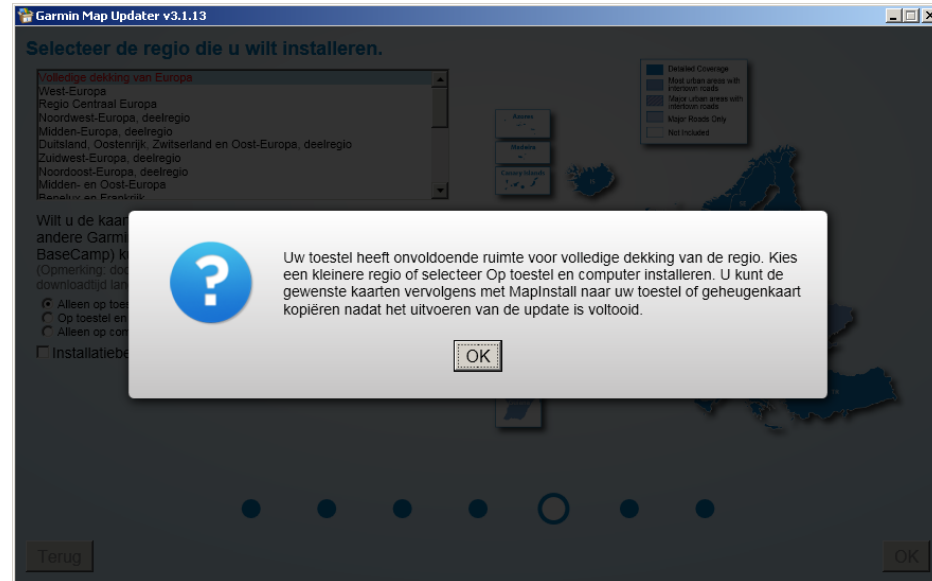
Garmin Map Updater v3.1.13

Selecteer de regio die u wilt installeren.

Volledige dekking van Europa
West-Europa
Regio Centraal Europa
Noordwest-Europa, deelregio
Midden-Europa, deelregio
Duitsland, Oostenrijk, Zwitserland en Oost-Europa, deelregio
Zuidwest-Europa, deelregio
Noordoost-Europa, deelregio
Midden- en Oost-Europa
Benelux en Frankrijk

Detailed Coverage
Most urban areas with intertown roads
Major urban areas with intertown roads
Major Roads Only
Not Included

Azores
Madeira
Canary Islands

Wilt u de kaar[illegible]
andere Garmi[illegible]
BaseCamp) k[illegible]
(Opmerking: do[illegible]
downloadtijd lan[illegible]

Alleen op toes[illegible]
Op toestel en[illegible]
Alleen op com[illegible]

Installatiebe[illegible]

Uw toestel heeft onvoldoende ruimte voor volledige dekking van de regio. Kies een kleinere regio of selecteer Op toestel en computer installeren. U kunt de gewenste kaarten vervolgens met MapInstall naar uw toestel of geheugenkaart kopiëren nadat het uitvoeren van de update is voltooid.

OK

Terug

OK